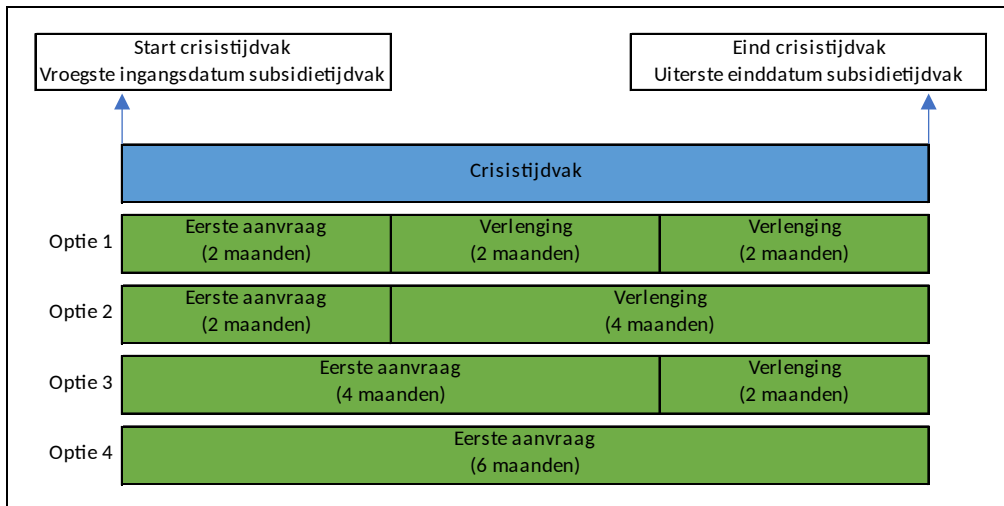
Start crisistijdvak
Vroegste ingangsdatum subsidietijdvak

Eind crisistijdvak
Uiterste einddatum subsidietijdvak

Crisistijdvak

Optie 1
Eerste aanvraag (2 maanden)
Verlenging (2 maanden)
Verlenging (2 maanden)

Optie 2
Eerste aanvraag (2 maanden)
Verlenging (4 maanden)

Optie 3
Eerste aanvraag (4 maanden)
Verlenging (2 maanden)

Optie 4
Eerste aanvraag (6 maanden)